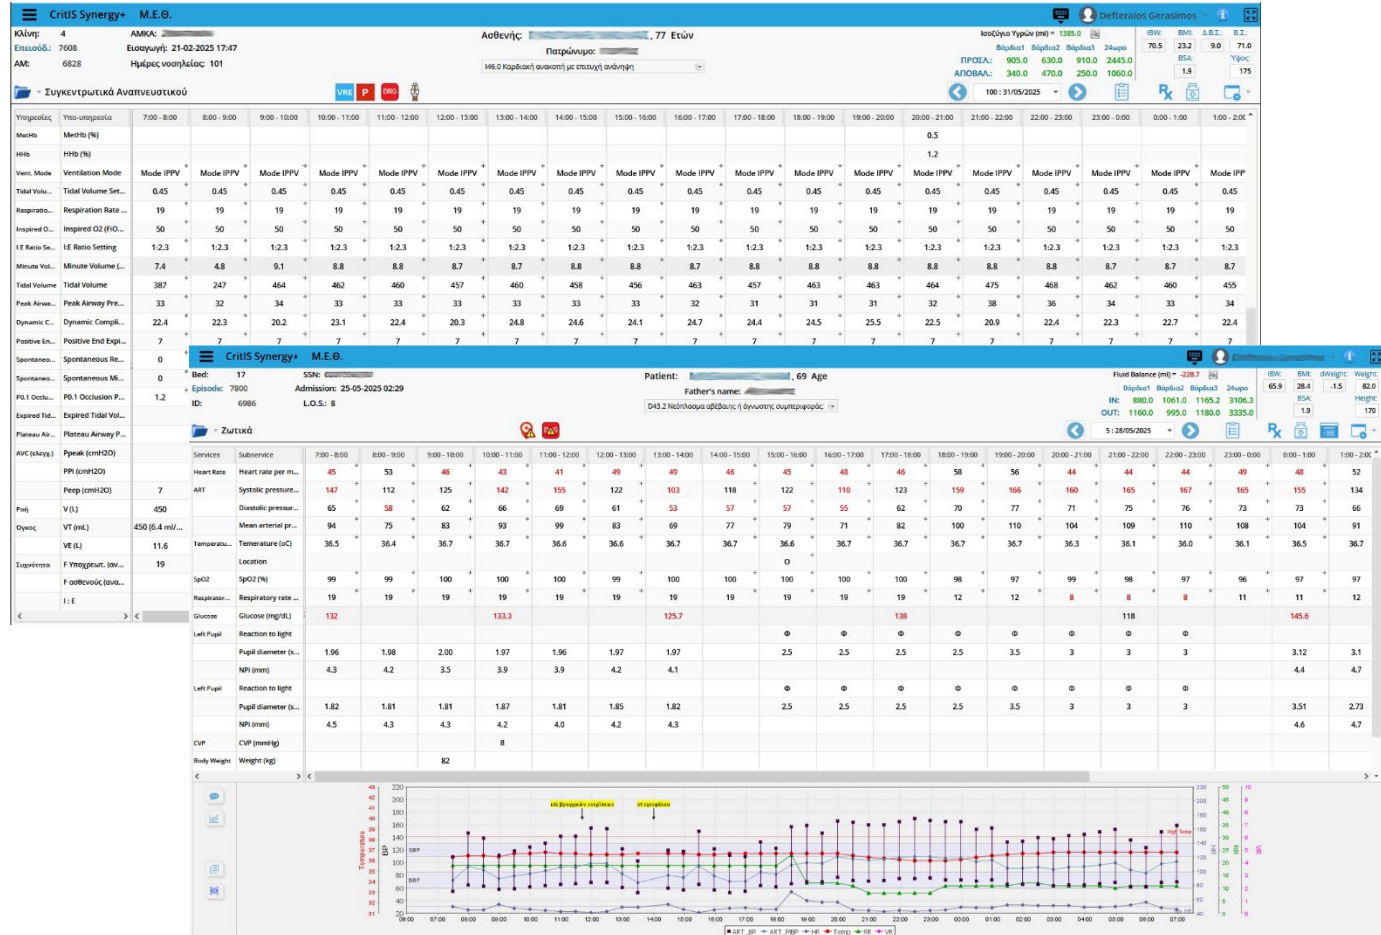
CritIS Synergy+ M.E.Θ.

Deftera los Gerasimos

Κλίνη: 4
Επεισόδ.: 7608
AM: 6828
AMKA: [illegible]
Εισαγωγή: 21-02-2025 17:47
Ημέρες νοσηλείας: 101
Ασθενής: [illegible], 77 Ετών
Πατρώνυμο: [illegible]
I46.0 Καρδιακή ανακοπή με επιτυχή ανάνηψη

Ισοζύγιο Υγρών (ml) = 1385.0
Βάρδια1 Βάρδια2 Βάρδια3 24ωρο
ΠΡΟΣΛ.: 905.0 630.0 910.0 2445.0
ΑΠΟΒΑΛ.: 340.0 470.0 250.0 1060.0
IBW: 70.5 BMI: 23.2 Δ.Β.Σ.: 9.0 Β.Σ.: 71.0 BSA: 1.9 Ύψος: 175

Συγκεντρωτικά Αναπνευστικού
VRE P DRG
100 : 31/05/2025

| Υπηρεσίες | Υπο-υπηρεσία | 7:00 - 8:00 | 8:00 - 9:00 | 9:00 - 10:00 | 10:00 - 11:00 | 11:00 - 12:00 | 12:00 - 13:00 | 13:00 - 14:00 | 14:00 - 15:00 | 15:00 - 16:00 | 16:00 - 17:00 | 17:00 - 18:00 | 18:00 - 19:00 | 19:00 - 20:00 | 20:00 - 21:00 | 21:00 - 22:00 | 22:00 - 23:00 | 23:00 - 0:00 | 0:00 - 1:00 | 1:00 - 2:00 |
|---|---|---|---|---|---|---|---|---|---|---|---|---|---|---|---|---|---|---|---|---|
| MetHb | MetHb (%) | | | | | | | | | | | | | | 0.5 | | | | | |
| HHb | HHb (%) | | | | | | | | | | | | | | 1.2 | | | | | |
| Vent. Mode | Ventilation Mode | Mode IPPV | Mode IPPV | Mode IPPV | Mode IPPV | Mode IPPV | Mode IPPV | Mode IPPV | Mode IPPV | Mode IPPV | Mode IPPV | Mode IPPV | Mode IPPV | Mode IPPV | Mode IPPV | Mode IPPV | Mode IPPV | Mode IPPV | Mode IPPV | Mode IPP |
| Tidal Volu... | Tidal Volume Set... | 0.45 | 0.45 | 0.45 | 0.45 | 0.45 | 0.45 | 0.45 | 0.45 | 0.45 | 0.45 | 0.45 | 0.45 | 0.45 | 0.45 | 0.45 | 0.45 | 0.45 | 0.45 | 0.45 |
| Respiratio... | Respiration Rate ... | 19 | 19 | 19 | 19 | 19 | 19 | 19 | 19 | 19 | 19 | 19 | 19 | 19 | 19 | 19 | 19 | 19 | 19 | 19 |
| Inspired O... | Inspired O2 (FiO... | 50 | 50 | 50 | 50 | 50 | 50 | 50 | 50 | 50 | 50 | 50 | 50 | 50 | 50 | 50 | 50 | 50 | 50 | 50 |
| I:E Ratio Se... | I:E Ratio Setting | 1:2.3 | 1:2.3 | 1:2.3 | 1:2.3 | 1:2.3 | 1:2.3 | 1:2.3 | 1:2.3 | 1:2.3 | 1:2.3 | 1:2.3 | 1:2.3 | 1:2.3 | 1:2.3 | 1:2.3 | 1:2.3 | 1:2.3 | 1:2.3 | 1:2.3 |
| Minute Vol... | Minute Volume (... | 7.4 | 4.8 | 9.1 | 8.8 | 8.8 | 8.7 | 8.7 | 8.8 | 8.8 | 8.7 | 8.8 | 8.8 | 8.8 | 8.8 | 8.8 | 8.8 | 8.7 | 8.7 | 8.7 |
| Tidal Volume | Tidal Volume | 387 | 247 | 464 | 462 | 460 | 457 | 460 | 458 | 456 | 463 | 457 | 463 | 463 | 464 | 475 | 468 | 462 | 460 | 455 |
| Peak Airwa... | Peak Airway Pre... | 33 | 32 | 34 | 33 | 33 | 33 | 33 | 33 | 33 | 32 | 31 | 31 | 31 | 32 | 38 | 36 | 34 | 33 | 34 |
| Dynamic C... | Dynamic Compli... | 22.4 | 22.3 | 20.2 | 23.1 | 22.4 | 20.3 | 24.8 | 24.6 | 24.1 | 24.7 | 24.4 | 24.5 | 25.5 | 22.5 | 20.9 | 22.4 | 22.3 | 22.7 | 22.4 |
| Positive En... | Positive End Expi... | 7 | 7 | 7 | 7 | 7 | 7 | 7 | 7 | 7 | 7 | 7 | 7 | 7 | 7 | 7 | 7 | 7 | 7 | 7 |
| Spontaneo... | Spontaneous Re... | 0 | | | | | | | | | | | | | | | | | | |
| Spontaneo... | Spontaneous Mi... | 0 | | | | | | | | | | | | | | | | | | |
| P0.1 Occlu... | P0.1 Occlusion P... | 1.2 | | | | | | | | | | | | | | | | | | |
| Expired Tid... | Expired Tidal Vol... | | | | | | | | | | | | | | | | | | | |
| Plateau Air... | Plateau Airway P... | | | | | | | | | | | | | | | | | | | |
| AVC (ελεγχ.) | Ppeak (cmH2O) | | | | | | | | | | | | | | | | | | | |
| | PPI (cmH2O) | | | | | | | | | | | | | | | | | | | |
| | Peep (cmH2O) | 7 | | | | | | | | | | | | | | | | | | |
| Ροή | V (L) | 450 | | | | | | | | | | | | | | | | | | |
| Όγκος | VT (mL) | 450 (6.4 ml/... | | | | | | | | | | | | | | | | | | |
| | VE (L) | 11.6 | | | | | | | | | | | | | | | | | | |
| Συχνότητα | F Υποχρεωτ. (αν... | 19 | | | | | | | | | | | | | | | | | | |
| | F ασθενούς (αυα... | | | | | | | | | | | | | | | | | | | |
| | I : E | | | | | | | | | | | | | | | | | | | |

CritIS Synergy+ M.E.Θ.

Bed: 17
Episode: 7800
ID: 6986
SSN: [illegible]
Admission: 25-05-2025 02:29
L.O.S.: 8
Patient: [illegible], 69 Age
Father's name: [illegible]
D43.2 Νεόπλασμα αβέβαιης ή άγνωστης συμπεριφοράς

Fluid Balance (ml) = -228.7
Βάρδια1 Βάρδια2 Βάρδια3 24ωρο
IN: 880.0 1061.0 1165.2 3106.3
OUT: 1160.0 995.0 1180.0 3335.0
IBW: 65.9 BMI: 28.4 dWeight: -1.5 Weight: 82.0 BSA: 1.9 Height: 170

Ζωτικά
5 : 28/05/2025

| Services | Subservice | 7:00 - 8:00 | 8:00 - 9:00 | 9:00 - 10:00 | 10:00 - 11:00 | 11:00 - 12:00 | 12:00 - 13:00 | 13:00 - 14:00 | 14:00 - 15:00 | 15:00 - 16:00 | 16:00 - 17:00 | 17:00 - 18:00 | 18:00 - 19:00 | 19:00 - 20:00 | 20:00 - 21:00 | 21:00 - 22:00 | 22:00 - 23:00 | 23:00 - 0:00 | 0:00 - 1:00 | 1:00 - 2:00 |
|---|---|---|---|---|---|---|---|---|---|---|---|---|---|---|---|---|---|---|---|---|
| Heart Rate | Heart rate per m... | 45 | 53 | 46 | 43 | 41 | 49 | 49 | 46 | 45 | 48 | 46 | 58 | 56 | 44 | 44 | 44 | 49 | 48 | 52 |
| ART | Systolic pressure... | 147 | 112 | 125 | 142 | 155 | 122 | 103 | 118 | 122 | 110 | 123 | 159 | 166 | 160 | 165 | 167 | 165 | 155 | 134 |
| | Diastolic pressur... | 65 | 58 | 62 | 66 | 69 | 61 | 53 | 57 | 57 | 55 | 62 | 70 | 77 | 71 | 75 | 76 | 73 | 73 | 66 |
| | Mean arterial pr... | 94 | 75 | 83 | 93 | 99 | 83 | 69 | 77 | 79 | 71 | 82 | 100 | 110 | 104 | 109 | 110 | 108 | 104 | 91 |
| Temperatu... | Temperature (oC) | 36.5 | 36.4 | 36.7 | 36.7 | 36.6 | 36.6 | 36.7 | 36.7 | 36.6 | 36.7 | 36.7 | 36.7 | 36.7 | 36.3 | 36.1 | 36.0 | 36.1 | 36.5 | 36.7 |
| | Location | | | | | | | | | O | | | | | | | | | | |
| SpO2 | SpO2 (%) | 99 | 99 | 100 | 100 | 100 | 99 | 100 | 100 | 100 | 100 | 100 | 98 | 97 | 99 | 98 | 97 | 96 | 97 | 97 |
| Respirator... | Respiratory rate ... | 19 | 19 | 19 | 19 | 19 | 19 | 19 | 19 | 19 | 19 | 19 | 12 | 12 | 8 | 8 | 8 | 11 | 11 | 12 |
| Glucose | Glucose (mg/dL) | 132 | | | 133.3 | | | 125.7 | | | | 138 | | | | 118 | | | 145.6 | |
| Left Pupil | Reaction to light | | | | | | | | | Φ | Φ | Φ | Φ | Φ | Φ | Φ | Φ | | | |
| | Pupil diameter (s... | 1.96 | 1.98 | 2.00 | 1.97 | 1.96 | 1.97 | 1.97 | | 2.5 | 2.5 | 2.5 | 2.5 | 3.5 | 3 | 3 | 3 | | 3.12 | 3.1 |
| | NPi (mm) | 4.3 | 4.2 | 3.5 | 3.9 | 3.9 | 4.2 | 4.1 | | | | | | | | | | | 4.4 | 4.7 |
| Left Pupil | Reaction to light | | | | | | | | | Φ | Φ | Φ | Φ | Φ | Φ | Φ | Φ | | | |
| | Pupil diameter (s... | 1.82 | 1.81 | 1.81 | 1.87 | 1.81 | 1.85 | 1.82 | | 2.5 | 2.5 | 2.5 | 2.5 | 3.5 | 3 | 3 | 3 | | 3.51 | 2.73 |
| | NPi (mm) | 4.5 | 4.3 | 4.3 | 4.2 | 4.0 | 4.2 | 4.3 | | | | | | | | | | | 4.6 | 4.7 |
| CVP | CVP (mmHg) | | | | 8 | | | | | | | | | | | | | | | |
| Body Weight | Weight (kg) | | | 82 | | | | | | | | | | | | | | | | |

Temperature BP SBP DBP HR RR SpO2
High Temp
06:00 07:00 08:00 09:00 10:00 11:00 12:00 13:00 14:00 15:00 16:00 17:00 18:00 19:00 20:00 21:00 22:00 23:00 00:00 01:00 02:00 03:00 04:00 05:00 06:00 07:00
ART_BP ART_MBP HR Temp RR VR